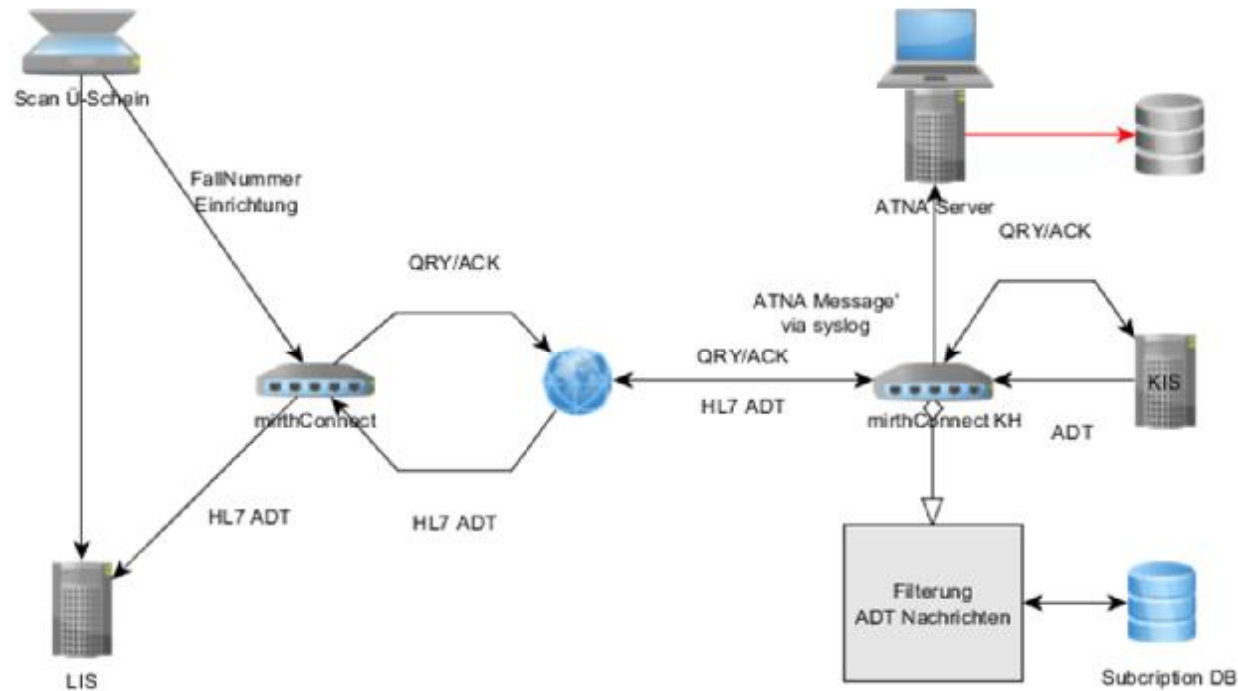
Scan Ü-Schein

FallNummer
Einrichtung

QRY/ACK

mirthConnect

HL7 ADT

HL7 ADT

LIS

ATNA Server

QRY/ACK

ATNA Message'
via syslog

QRY/ACK

HL7 ADT

mirthConnect KH

KIS

ADT

Filterung
ADT Nachrichten

Subcription DB